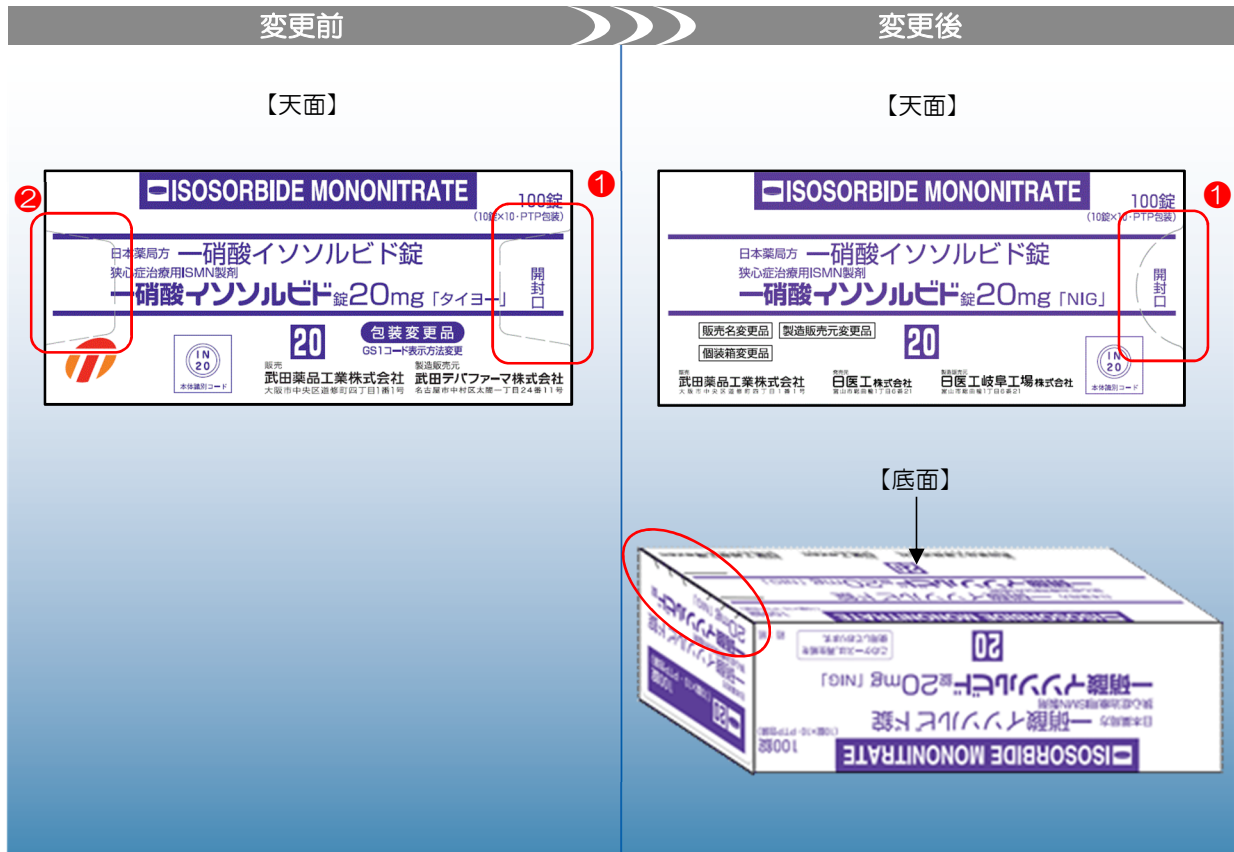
変更前

変更後

【天面】

ISOSORBIDE MONONITRATE

100錠
(10錠×10・PTP包装)

日本薬局方 一硝酸イソソルビド錠
狭心症治療用ISMN製剤
一硝酸イソソルビド錠20mg「タイヨー」

開封口

IN 20
本体識別コード

20

包装変更品
GS1コード表示方法変更

販売
武田薬品工業株式会社
大阪市中央区道修町四丁目1番1号

製造販売元
武田テバファーマ株式会社
名古屋市中村区太閤一丁目24番11号

【天面】

ISOSORBIDE MONONITRATE

100錠
(10錠×10・PTP包装)

日本薬局方 一硝酸イソソルビド錠
狭心症治療用ISMN製剤
一硝酸イソソルビド錠20mg「NIG」

開封口

販売名変更品
製造販売元変更品
個装箱変更品

20

IN 20
本体識別コード

販売
武田薬品工業株式会社
大阪市中央区道修町四丁目1番1号

発売元
日医工株式会社
富山市総曲輪1丁目6番21

製造販売元
日医工岐阜工場株式会社
富山市総曲輪1丁目6番21

【底面】

ISOSORBIDE MONONITRATE
100錠
(10錠×10・PTP包装)
日本薬局方 一硝酸イソソルビド錠
狭心症治療用ISMN製剤
一硝酸イソソルビド錠20mg「NIG」
20